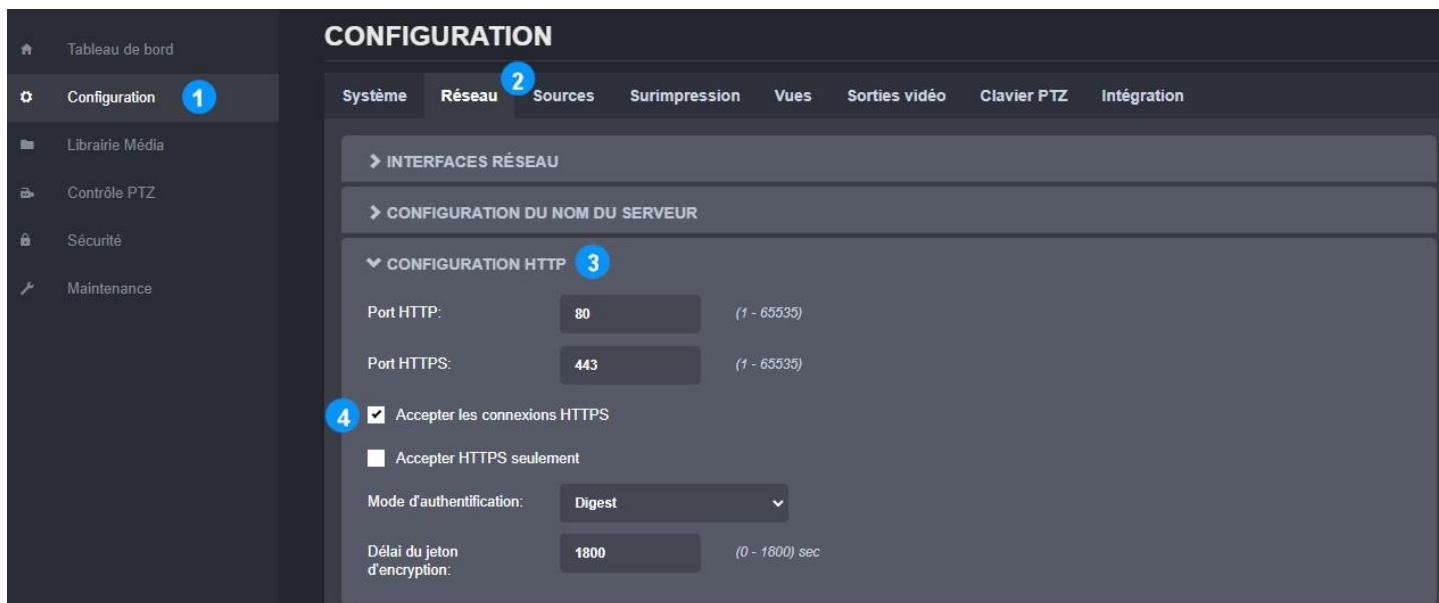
Tableau de bord
Configuration 1
Librairie Média
Contrôle PTZ
Sécurité
Maintenance

CONFIGURATION

Système Réseau 2 Sources Surimpression Vues Sorties vidéo Clavier PTZ Intégration

> INTERFACES RÉSEAU

> CONFIGURATION DU NOM DU SERVEUR

CONFIGURATION HTTP 3

Port HTTP: 80 (1 - 65535)

Port HTTPS: 443 (1 - 65535)

4 Accepter les connexions HTTPS

Accepter HTTPS seulement

Mode d'authentification: Digest

Délai du jeton d'encryption: 1800 (0 - 1800) sec